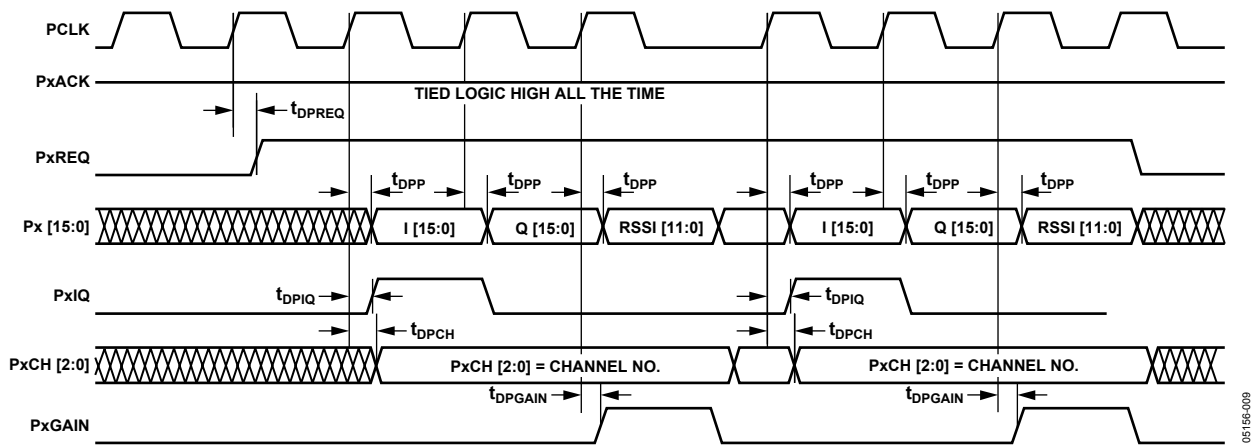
PCLK

PxACK

TIED LOGIC HIGH ALL THE TIME

$t_{DPREQ}$

PxREQ

$t_{DPP}$ $t_{DPP}$ $t_{DPP}$ $t_{DPP}$ $t_{DPP}$ $t_{DPP}$

Px [15:0]

I [15:0] Q [15:0] RSSI [11:0] I [15:0] Q [15:0] RSSI [11:0]

PxIQ

$t_{DPIQ}$ $t_{DPIQ}$

$t_{DPCH}$ $t_{DPCH}$

PxCH [2:0]

PxCH [2:0] = CHANNEL NO. PxCH [2:0] = CHANNEL NO.

$t_{DPGAIN}$ $t_{DPGAIN}$

PxGAIN

05156-009